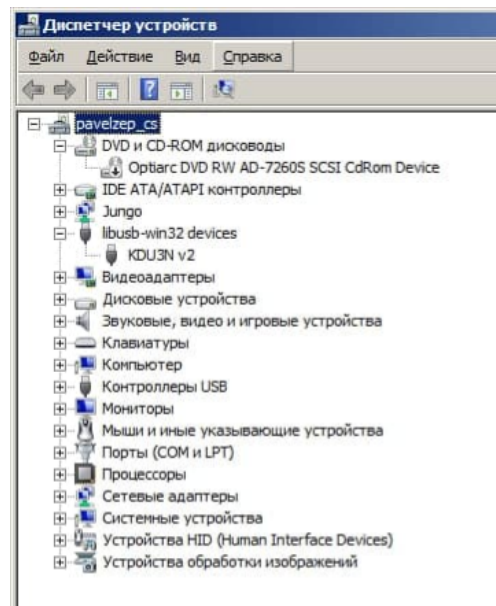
Диспетчер устройств

Файл Действие Вид Справка

pavelzep_cs
DVD и CD-ROM дисководы
Optiarc DVD RW AD-7260S SCSI CdRom Device
IDE ATA/ATAPI контроллеры
Jungo
libusb-win32 devices
KDU3N v2
Видеоадаптеры
Дисковые устройства
Звуковые, видео и игровые устройства
Клавиатуры
Компьютер
Контроллеры USB
Мониторы
Мыши и иные указывающие устройства
Порты (COM и LPT)
Процессоры
Сетевые адаптеры
Системные устройства
Устройства HID (Human Interface Devices)
Устройства обработки изображений